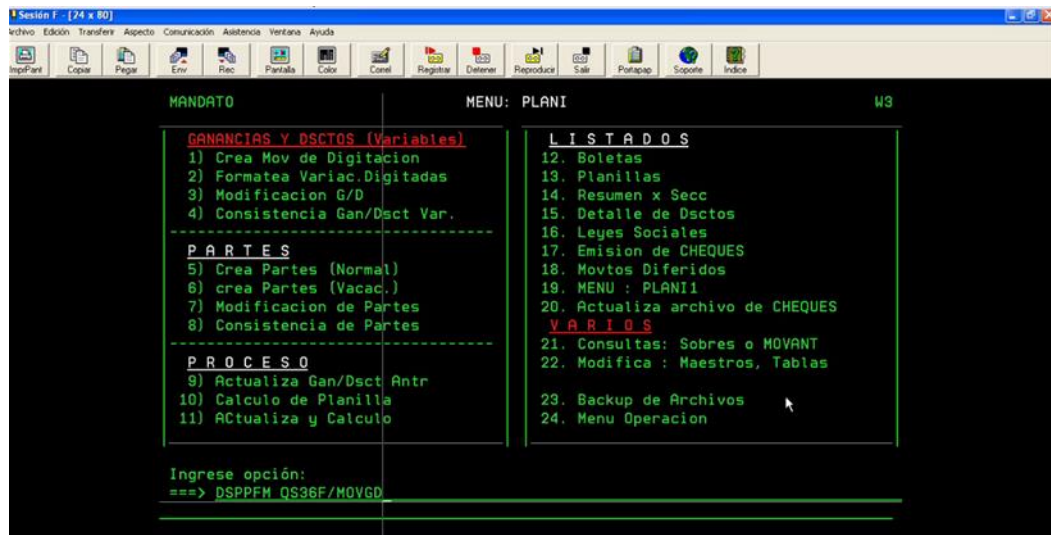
Sesión F - [24 x 80]

Archivo Edición Transferir Aspecto Comunicación Asistencia Ventana Ayuda

ImprPant Copiar Pegar Env Rec Pantalla Color Conel Registrar Detener Reproducir Salir Portapap Soporte Indice

MANDATO MENU: PLANI W3

GANANCIAS Y DSCTOS (Variables)
1) Crea Mov de Digitacion
2) Formatea Variac.Digitadas
3) Modificacion G/D
4) Consistencia Gan/Dsct Var.

P A R T E S
5) Crea Partes (Normal)
6) crea Partes (Vacac.)
7) Modificacion de Partes
8) Consistencia de Partes

P R O C E S O
9) Actualiza Gan/Dsct Antr
10) Calculo de Planilla
11) ACtualiza y Calculo

L I S T A D O S
12. Boletas
13. Planillas
14. Resumen x Secc
15. Detalle de Dsctos
16. Leyes Sociales
17. Emision de CHEQUES
18. Movtos Diferidos
19. MENU : PLANI1
20. Actualiza archivo de CHEQUES

V A R I O S
21. Consultas: Sobres o MOVANT
22. Modifica : Maestros, Tablas

23. Backup de Archivos
24. Menu Operacion

Ingrese opción:
===> DSPPFM QS36F/MOVGD